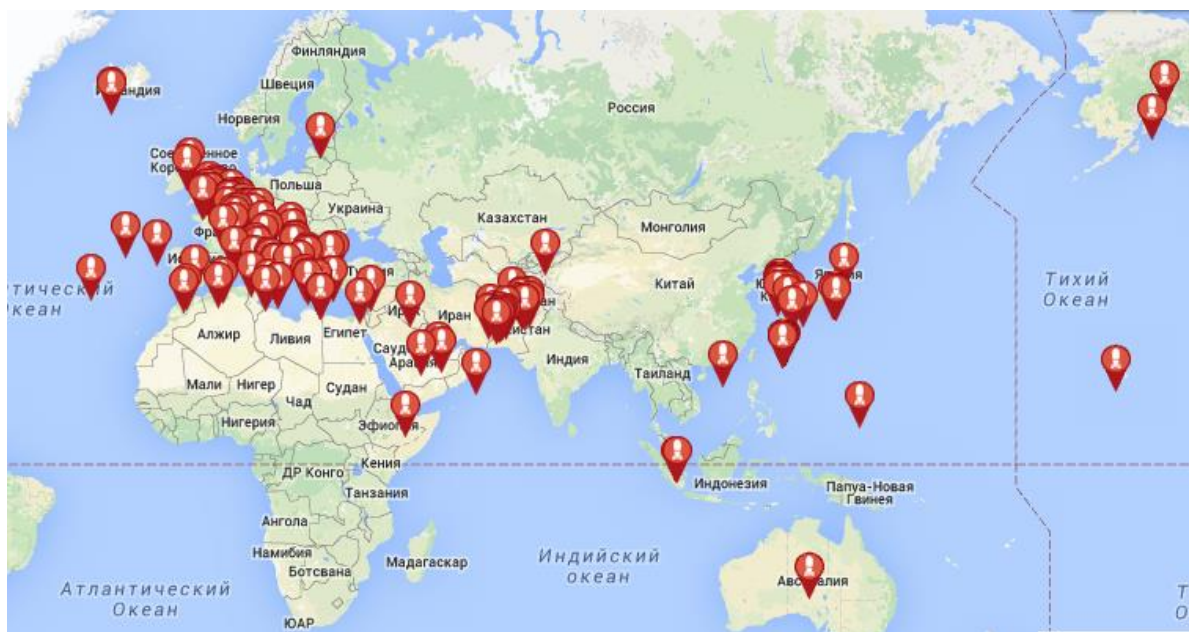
Финляндия
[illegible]ландия
Швеция
Норвегия
Россия
Соединенное Кор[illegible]
Польша
Украина
Казахстан
Монголия
Фра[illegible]
Ис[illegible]
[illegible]тический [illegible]кеан
Ту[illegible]
Ир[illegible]
Иран
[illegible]истан
Китай
Ю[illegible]
К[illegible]
Япо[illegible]
Тихий Океан
Алжир
Ливия
Египет
Сауд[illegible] Арав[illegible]
Индия
Таиланд
Мали
Нигер
Судан
Чад
Нигерия
Эфиоп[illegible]
ДР Конго
Кения
Танзания
Индонезия
Папуа-Новая Гвинея
Ангола
Намибия
Ботсвана
Мадагаскар
Индийский океан
Атлантический Океан
Авс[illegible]алия
ЮАР